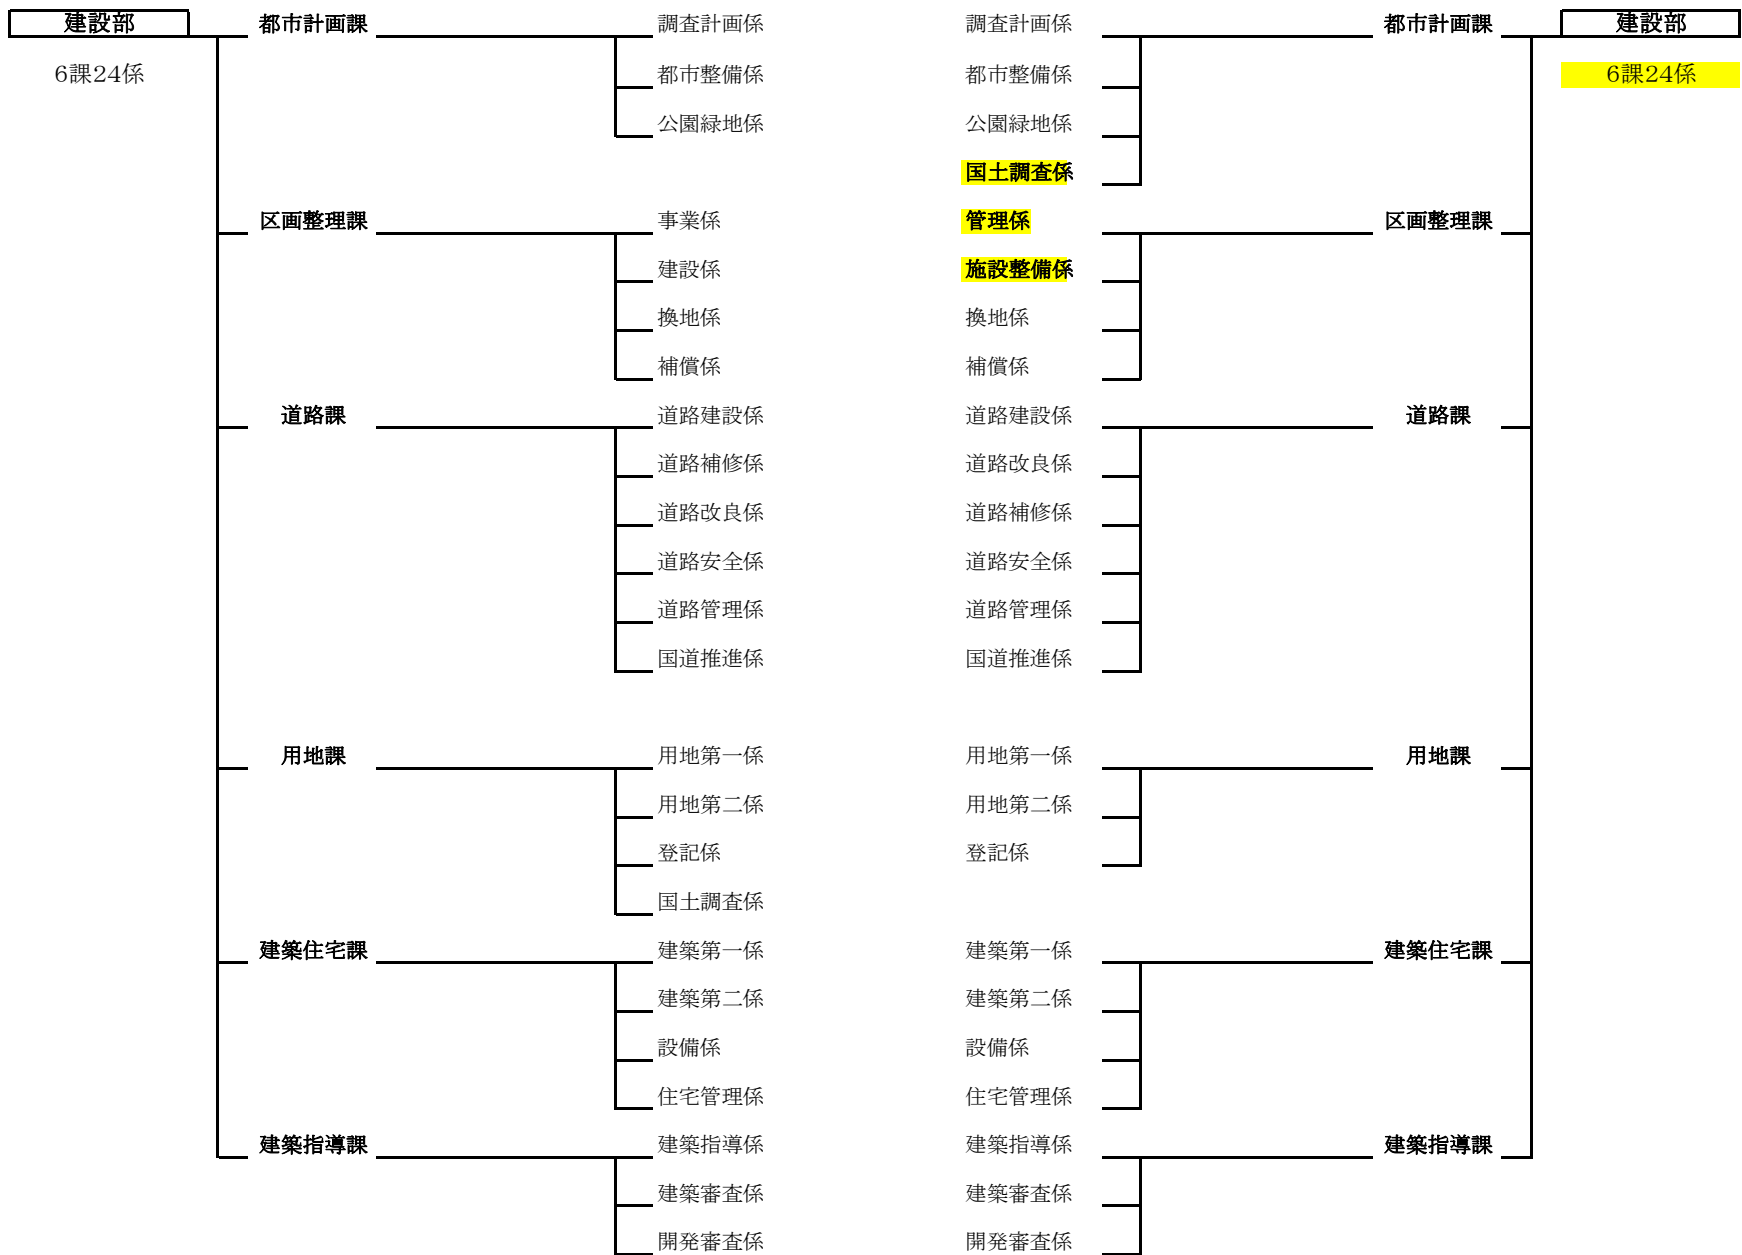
建設部
6課24係

都市計画課
調査計画係
都市整備係
公園緑地係

区画整理課
事業係
建設係
換地係
補償係

道路課
道路建設係
道路補修係
道路改良係
道路安全係
道路管理係
国道推進係

用地課
用地第一係
用地第二係
登記係
国土調査係

建築住宅課
建築第一係
建築第二係
設備係
住宅管理係

建築指導課
建築指導係
建築審査係
開発審査係

調査計画係
都市整備係
公園緑地係
国土調査係
都市計画課

管理係
施設整備係
換地係
補償係
区画整理課

道路建設係
道路改良係
道路補修係
道路安全係
道路管理係
国道推進係
道路課

用地第一係
用地第二係
登記係
用地課

建築第一係
建築第二係
設備係
住宅管理係
建築住宅課

建築指導係
建築審査係
開発審査係
建築指導課

建設部
6課24係